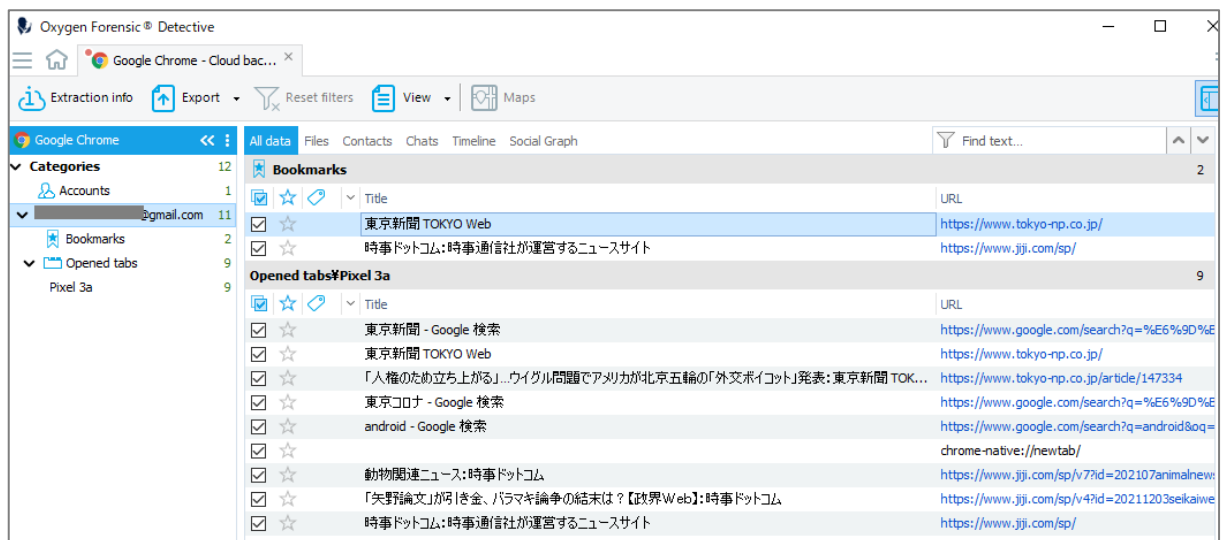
Oxygen Forensic® Detective

Google Chrome - Cloud bac...

Extraction info Export Reset filters View Maps

Google Chrome

Categories 12
Accounts 1
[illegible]@gmail.com 11
Bookmarks 2
Opened tabs 9
Pixel 3a 9

All data Files Contacts Chats Timeline Social Graph Find text...

Bookmarks 2

| Title | URL |
|---|---|
| 東京新聞 TOKYO Web | https://www.tokyo-np.co.jp/ |
| 時事ドットコム:時事通信社が運営するニュースサイト | https://www.jiji.com/sp/ |

Opened tabs¥Pixel 3a 9

| Title | URL |
|---|---|
| 東京新聞 - Google 検索 | https://www.google.com/search?q=%E6%9D%E |
| 東京新聞 TOKYO Web | https://www.tokyo-np.co.jp/ |
| 「人権のため立ち上がる」…ウイグル問題でアメリカが北京五輪の「外交ボイコット」発表:東京新聞 TOK... | https://www.tokyo-np.co.jp/article/147334 |
| 東京コロナ - Google 検索 | https://www.google.com/search?q=%E6%9D%E |
| android - Google 検索 | https://www.google.com/search?q=android&oq= |
| | chrome-native://newtab/ |
| 動物関連ニュース:時事ドットコム | https://www.jiji.com/sp/v7?id=202107animalnews |
| 「矢野論文」が引き金、バラマキ論争の結末は?【政界Web】:時事ドットコム | https://www.jiji.com/sp/v4?id=20211203seikaiwe |
| 時事ドットコム:時事通信社が運営するニュースサイト | https://www.jiji.com/sp/ |